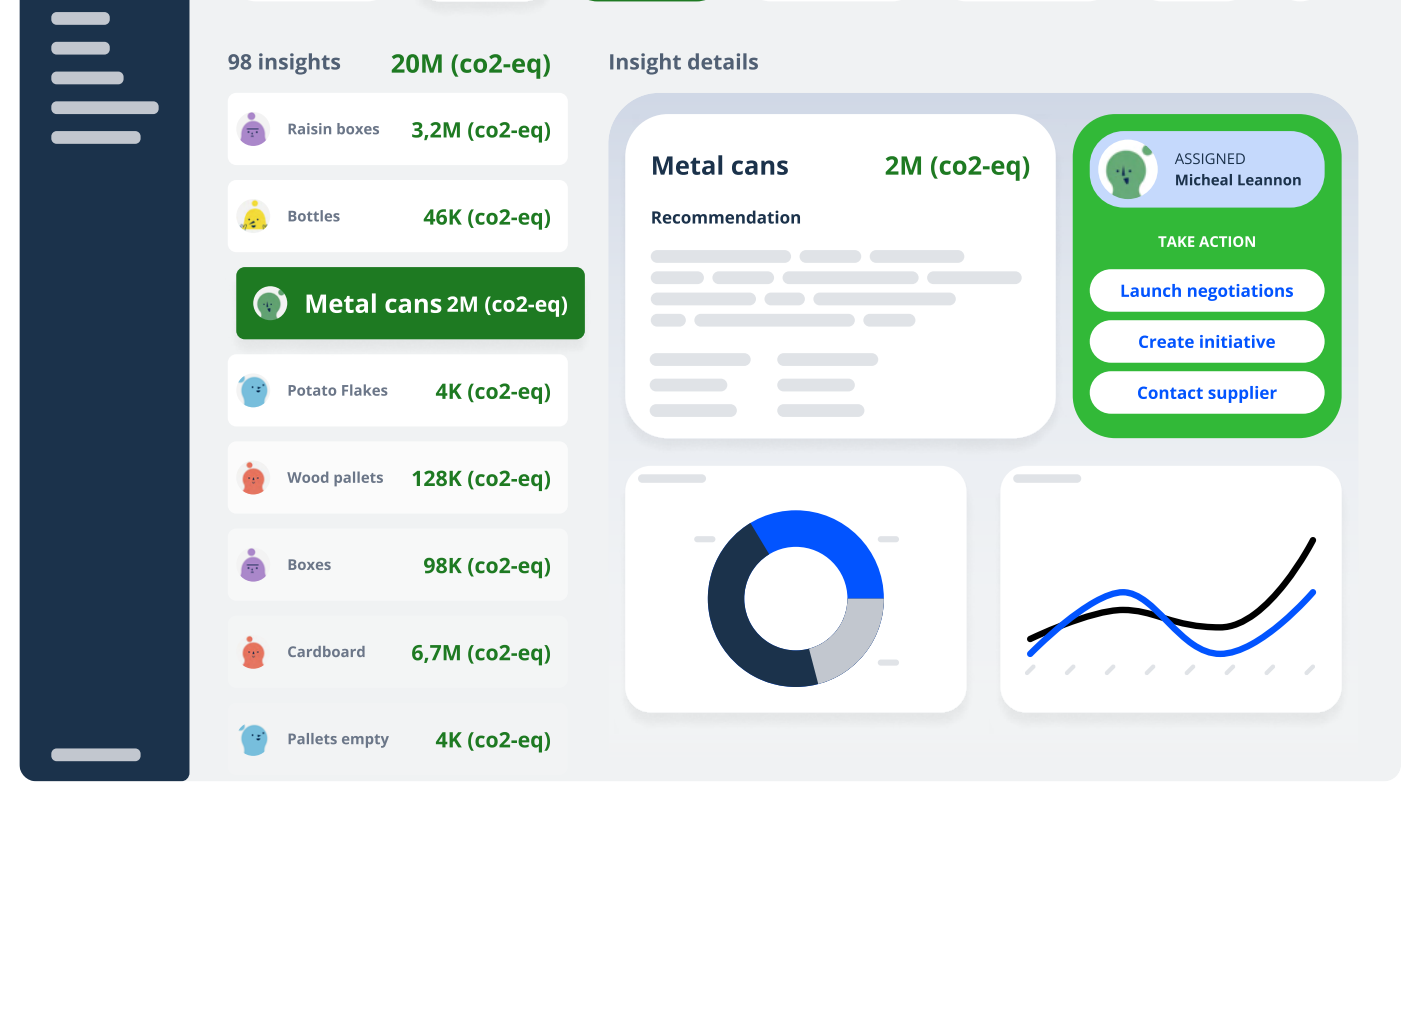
98 insights 20M (co2-eq)

Raisin boxes 3,2M (co2-eq)

Bottles 46K (co2-eq)

Metal cans 2M (co2-eq)

Potato Flakes 4K (co2-eq)

Wood pallets 128K (co2-eq)

Boxes 98K (co2-eq)

Cardboard 6,7M (co2-eq)

Pallets empty 4K (co2-eq)

Insight details

Metal cans 2M (co2-eq)

Recommendation

ASSIGNED
Micheal Leannon

TAKE ACTION

Launch negotiations

Create initiative

Contact supplier